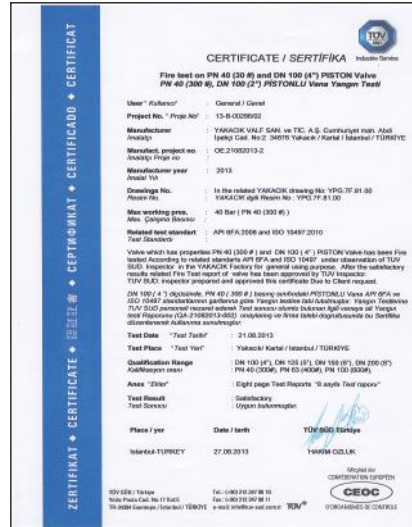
ZERTIFIKAT ◆ CERTIFICATE ◆ 認證証書 ◆ СЕРТИФИКАТ ◆ CERTIFICADO ◆ CERTIFICAT

TÜV SÜD

CERTIFICATE / SERTİFİKA Industrie Service

Fire test on PN 40 (300 #) and DN 100 (4") PISTON Valve
PN 40 (300 #), DN 100 (4") PISTONLU Vana Yangın Testi

User / Kullanıcı : General / Genel

Project No. / Proje No : 13-B-00289/02

Manufacturer / İmalatçı : YAKACIK VALF SAN. ve TİC. A.Ş. Cumhuriyet mah. Abdi İpekçi Cad. No:2 34876 Yakacık / Kartal / İstanbul / TÜRKİYE

Manufacturer. project no. / İmalatçı Proje no : OE.21082013-2

Manufacturer year / İmalat Yılı : 2013

Drawings No. / Resim No. : In the related YAKACIK drawing No: YPG.7F.81.00 / YAKACIK ilgili Resim No : YPG.7F.81.00

Max working pres. / Max. Çalışma Basıncı : 40 Bar ( PN 40 (300 #) )

Related test standart / Test Standartı : API 6FA:2008 and ISO 10497:2010

Valve which has properties PN 40 (300 #) and DN 100 ( 4" ) PISTON Valve has been Fire tested According to related standarts API 6FA and ISO 10497 under observation of TUV SUD. Inspector in the YAKACIK Factory for general using purpose. After the satisfactory results related Fire Test report of valve has been approved by TUV Inspector. TUV SUD. Inspector prepared and approved this certificate Due to Client request.

DN 100 ( 4") özelliğinde PN 40 ( 300 # ) basınç sınıfındaki PISTONLU Vana API 6FA ve ISO 10497 standartlarının gerilerine göre Yangın testine tabi tutulmuştur. Yangın Testlerine TUV SUD personeli nezareti edilerek Test sonucu olumlu bulunan ilgili vanaya ait Yangın testi Raporunu (QA-21082013-002) onaylanmış ve firma talebi doğrultusunda bu Sertifika düzenlenerek kullanıma sunulmuştur.

Test Date / Test Tarihi : 21.08.2013

Test Place / Test Yeri : Yakacık/ Kartal / İstanbul / TÜRKİYE

Qualification Range / Kalifikasyon aralığı : DN 100 (4"), DN 125 (5"), DN 150 (6"), DN 200 (8") / PN 40 (300#), PN 63 (400#), PN 100 (600#).

Anex / Ekler : Eight page Test Reports / 8 sayfa Test raporu

Test Result / Test Sonucu : Satisfactory / Uygun bulunmuştur.

Place / yer | Date / tarih | TÜV SÜD Türkiye

İstanbul-TURKEY | 27.08.2013 | HAKIM OZLUK

Membre de CONFEDERATION EUROPEEN
CEOC
D'ORGANISMES DE CONTROLE

TÜV SÜD / Türkiye
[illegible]
Tel.: 0-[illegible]
Fax: 0-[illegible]
e-mail: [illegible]
TÜV®